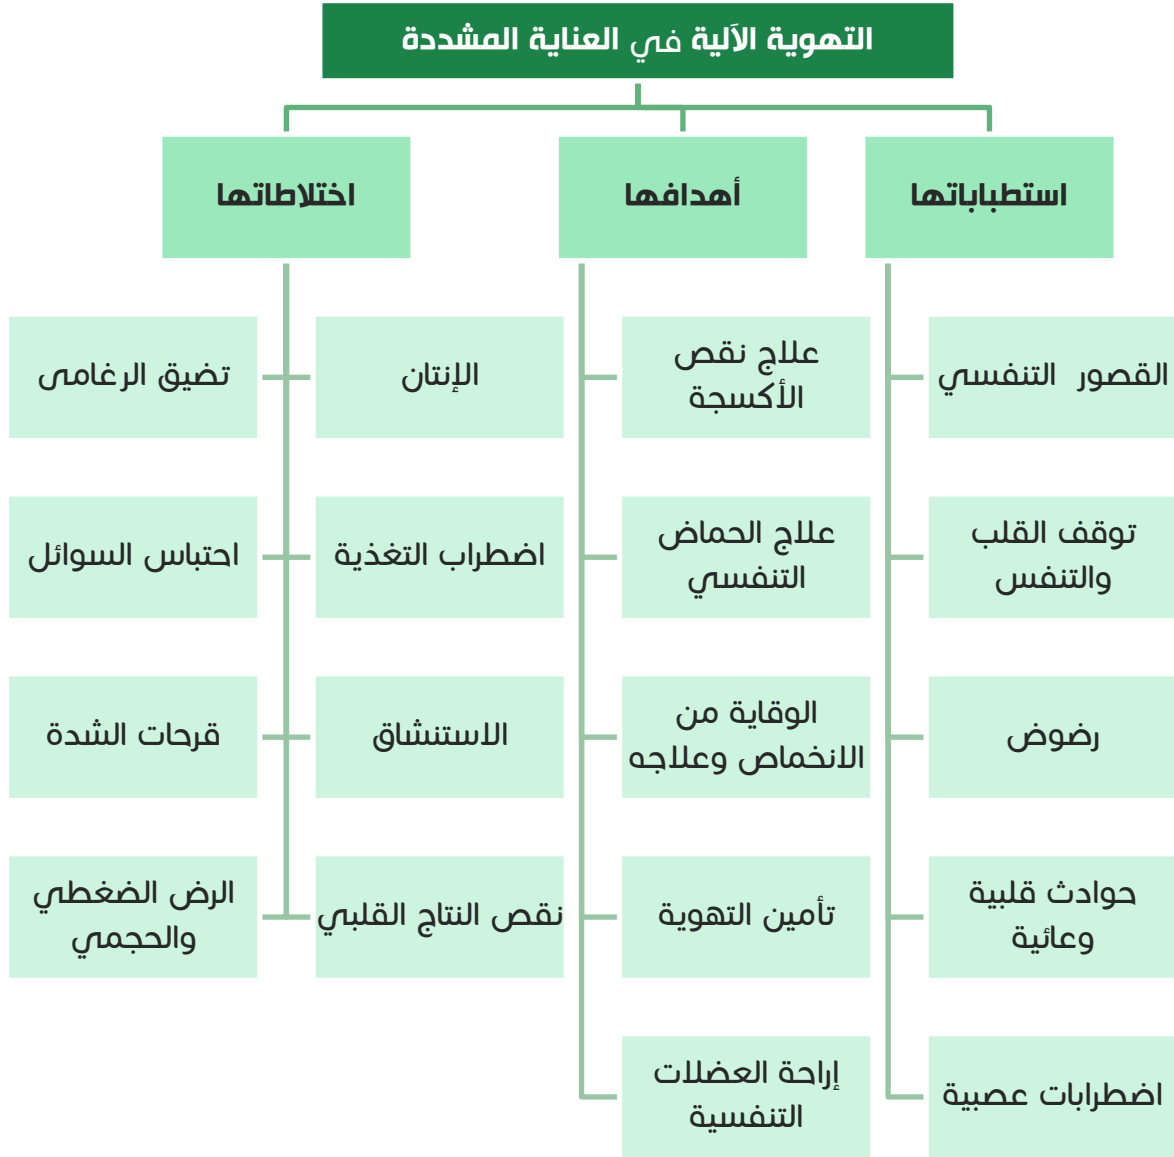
التهوية الآلية في العناية المشددة

استطباباتها

أهدافها

اختلاطاتها

القصور التنفسي

توقف القلب والتنفس

رضوض

حوادث قلبية وعائية

اضطرابات عصبية

علاج نقص الأكسجة

علاج الحماض التنفسي

الوقاية من الانخماص وعلاجه

تأمين التهوية

إراحة العضلات التنفسية

الإنتان

اضطراب التغذية

الاستنشاق

نقص النتاج القلبي

تضيق الرغامى

احتباس السوائل

قرحات الشدة

الرض الضغطي والحجمي